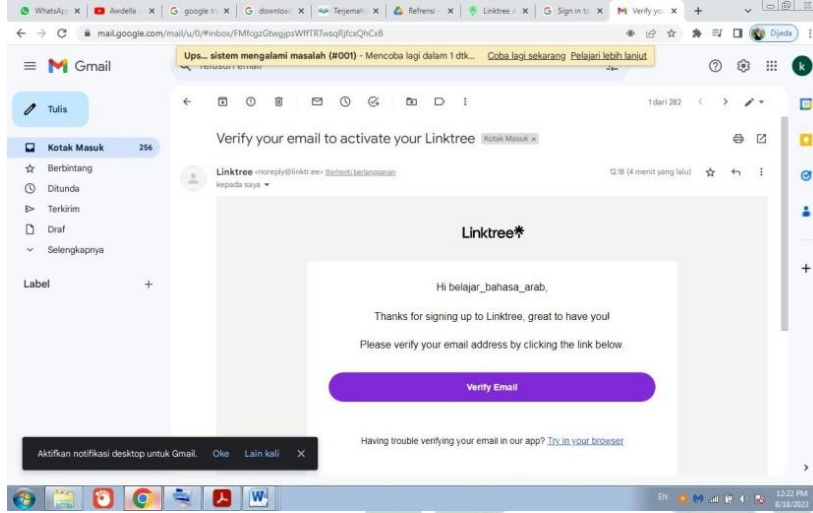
WhatsApp | Awdella | google tr | downloa | Terjemah | Refrensi | Linktree | Sign in to | Verify you

mail.google.com/mail/u/0/#inbox/FMfcgzGtwgjpsWffTRTwsqRjfcxQhCxB

Dijeda

Ups... sistem mengalami masalah (#001) - Mencoba lagi dalam 1 dtk... Coba lagi sekarang Pelajari lebih lanjut

Gmail

Telusuri email

Tulis

Kotak Masuk 256
Berbintang
Ditunda
Terkirim
Draf
Selengkapnya

Label +

1 dari 282

Verify your email to activate your Linktree Kotak Masuk ×

Linktree <noreply@linktr.ee> Berhenti berlangganan
kepada saya

12.18 (4 menit yang lalu)

Linktree*

Hi belajar_bahasa_arab,

Thanks for signing up to Linktree, great to have you!

Please verify your email address by clicking the link below.

Verify Email

Having trouble verifying your email in our app? Try in your browser

Aktifkan notifikasi desktop untuk Gmail. Oke Lain kali ×

EN 12:22 PM 8/18/2023